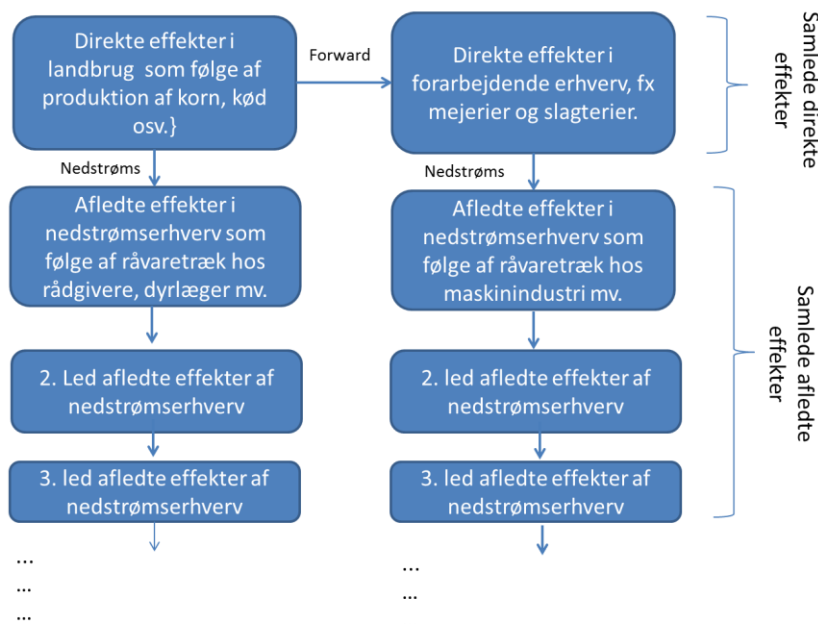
Direkte effekter i landbrug som følge af produktion af korn, kød osv.}

Forward

Direkte effekter i forarbejdende erhverv, fx mejerier og slagterier.

Samlede direkte effekter

Nedstrøms

Nedstrøms

Afledte effekter i nedstrømserhverv som følge af råvaretræk hos rådgivere, dyrlæger mv.

Afledte effekter i nedstrømserhverv som følge af råvaretræk hos maskinindustri mv.

Samlede afledte effekter

2. Led afledte effekter af nedstrømserhverv

2. led afledte effekter af nedstrømserhverv

3. led afledte effekter af nedstrømserhverv

3. led afledte effekter af nedstrømserhverv

…
…
…

…
…